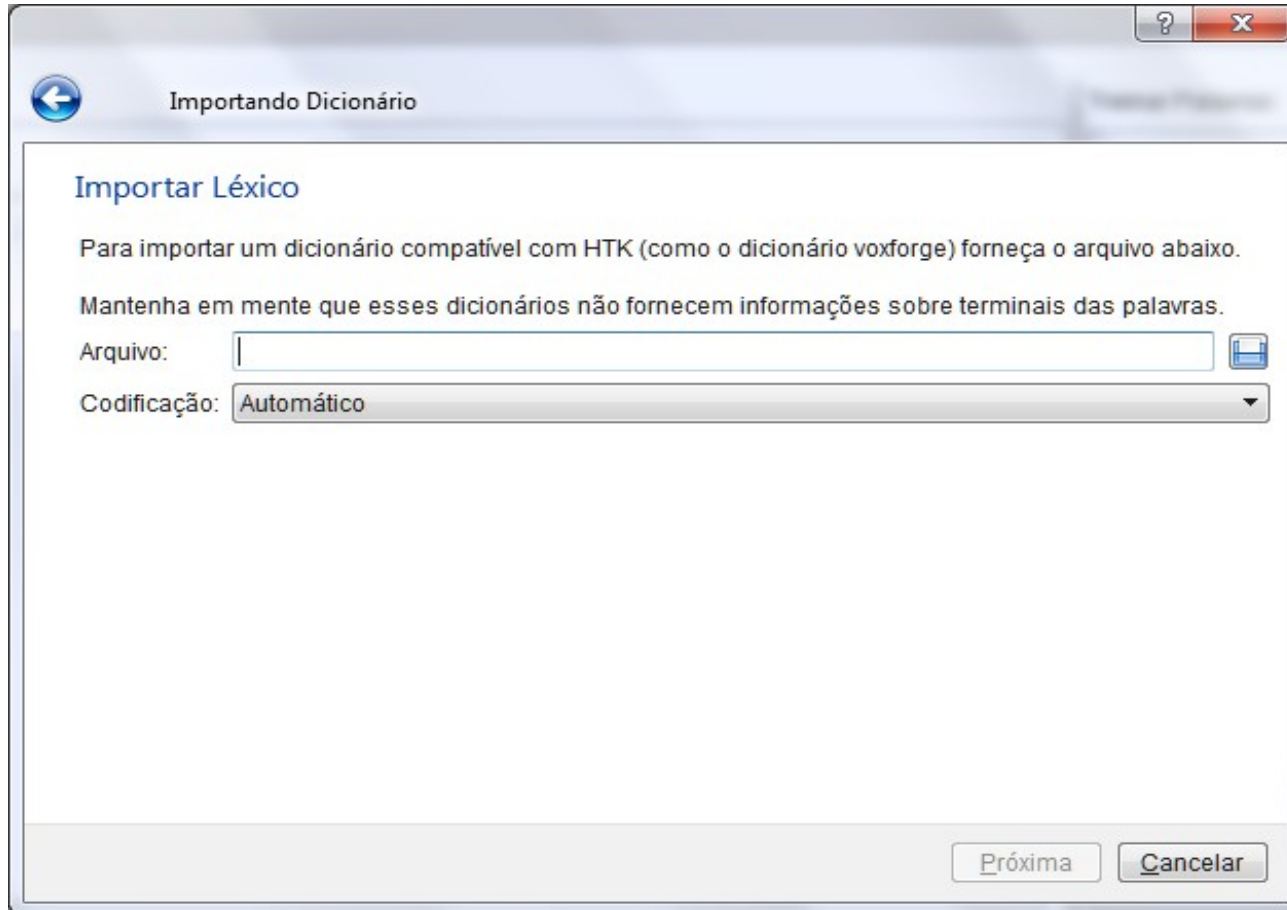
Importando Dicionário

Importar Léxico

Para importar um dicionário compatível com HTK (como o dicionário voxforge) forneça o arquivo abaixo.

Mantenha em mente que esses dicionários não fornecem informações sobre terminais das palavras.

Arquivo:

Codificação: Automático

Próxima

Cancelar